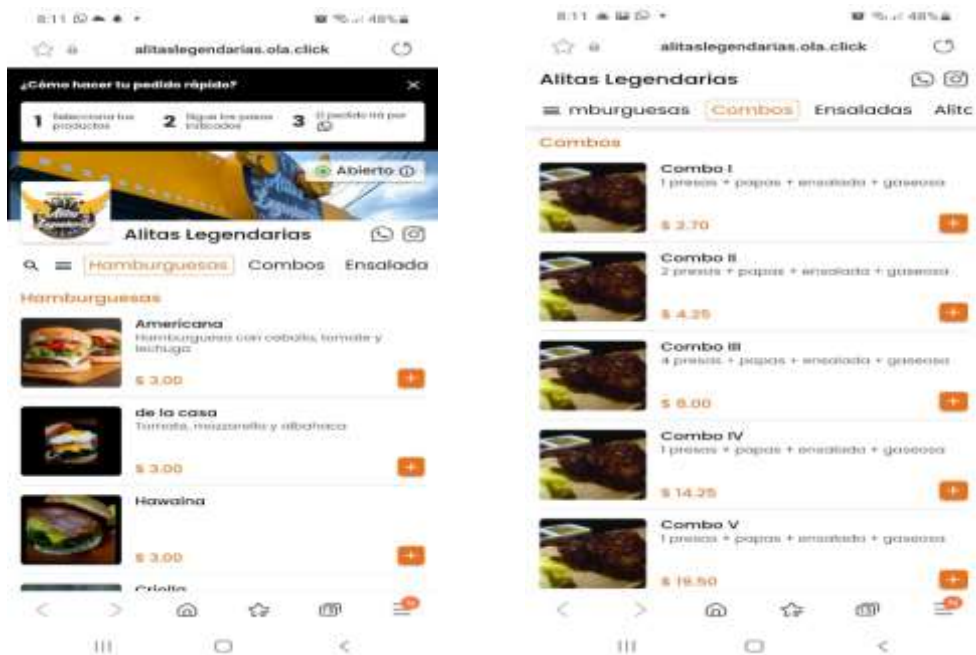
8:11 48%

alitaslegendarias.ola.click

¿Cómo hacer tu pedido rápido?

1 Selecciona tus productos
2 Sigue los pasos indicados
3 El pedido irá por

Abierto

Alitas Legendarias

Hamburguesas Combos Ensalada

Hamburguesas

Americana
Hamburguesa con cebolla, tomate y lechuga
$ 3.00
+

de la casa
Tomate, mozzarella y albahaca
$ 3.00
+

Hawaina
$ 3.00
+

Criolla

8:11 48%

alitaslegendarias.ola.click

Alitas Legendarias

mburguesas Combos Ensaladas Alitc

Combos

Combo I
1 presas + papas + ensalada + gaseosa
$ 2.70
+

Combo II
2 presas + papas + ensalada + gaseosa
$ 4.25
+

Combo III
4 presas + papas + ensalada + gaseosa
$ 8.00
+

Combo IV
1 presas + papas + ensalada + gaseosa
$ 14.25
+

Combo V
1 presas + papas + ensalada + gaseosa
$ 19.50
+